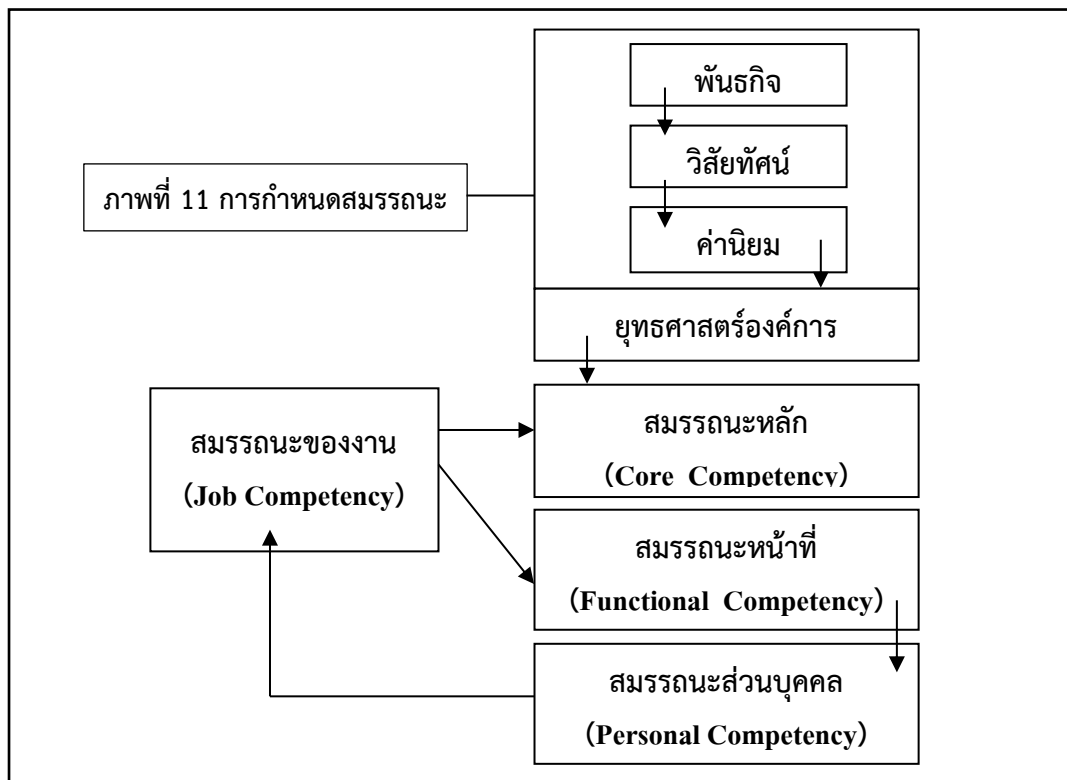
พันธกิจ

วิสัยทัศน์

ค่านิยม

ภาพที่ 11 การกำหนดสมรรถนะ

ยุทธศาสตร์องค์การ

สมรรถนะของงาน (Job Competency)

สมรรถนะหลัก (Core Competency)

สมรรถนะหน้าที่ (Functional Competency)

สมรรถนะส่วนบุคคล (Personal Competency)